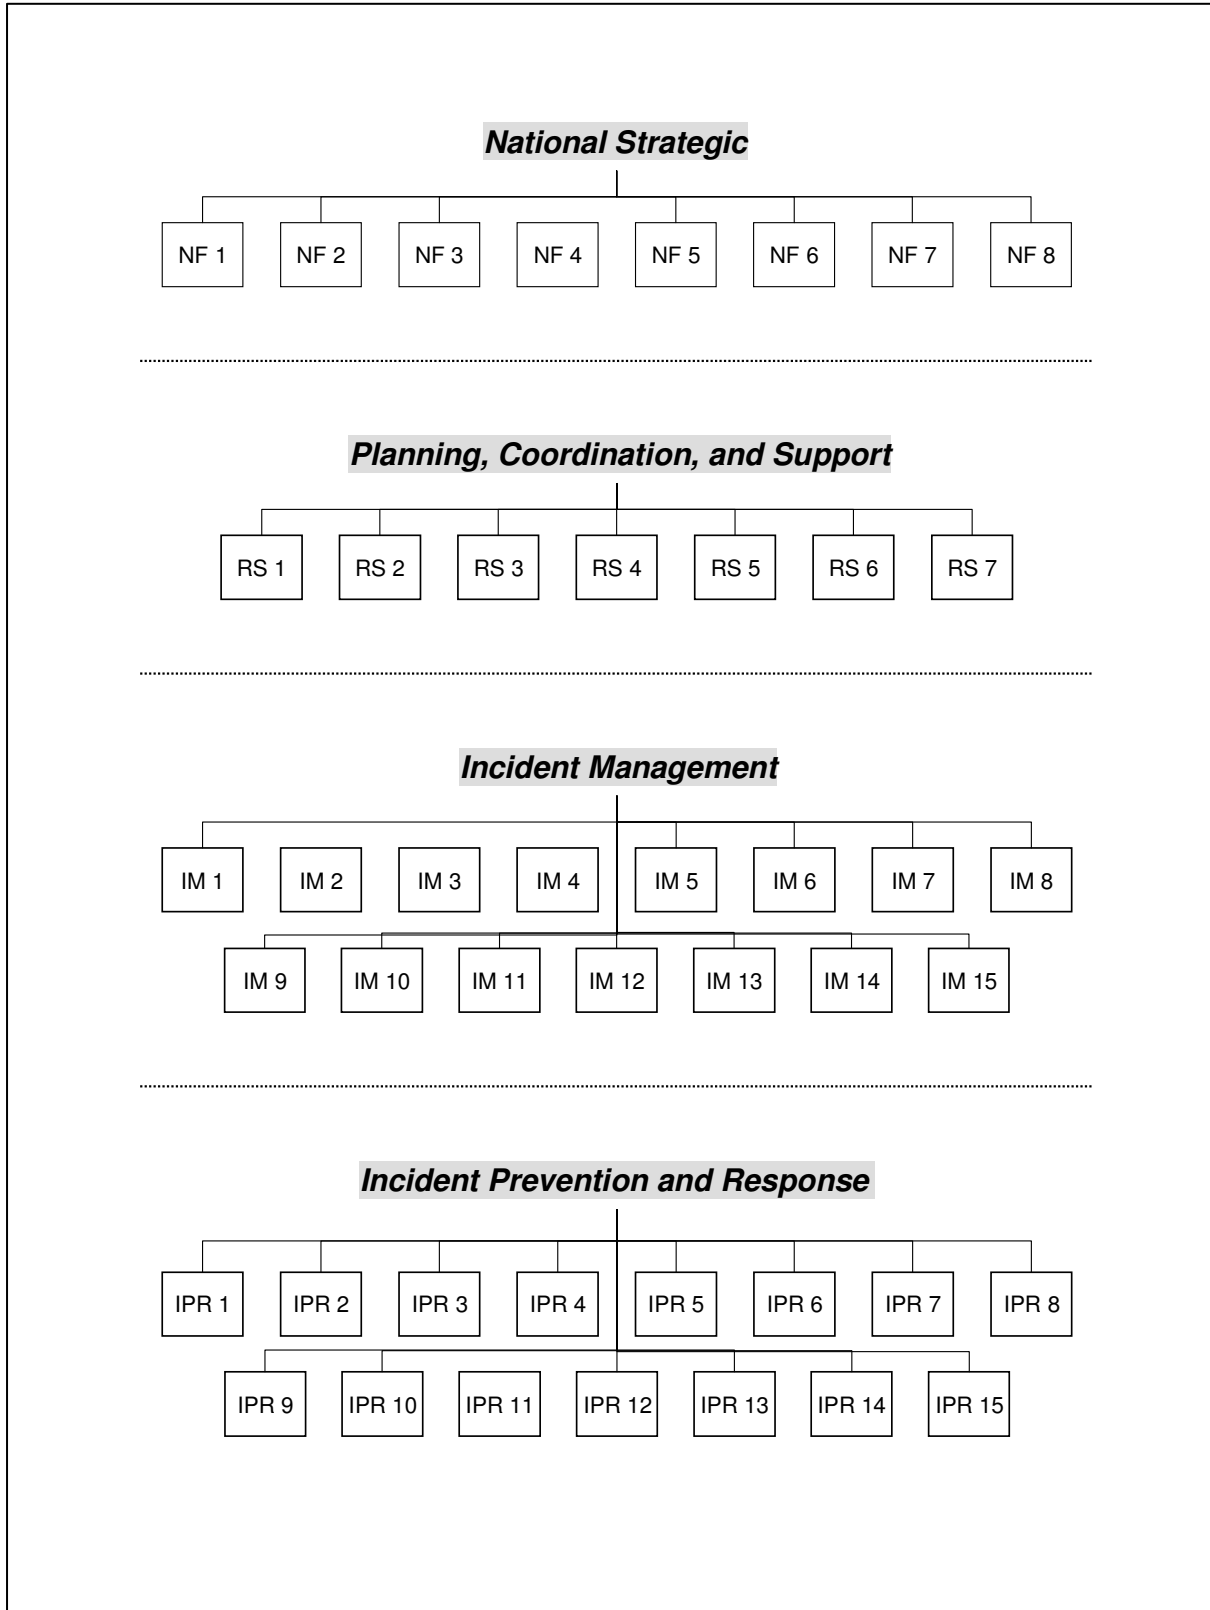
National Strategic

NF 1 NF 2 NF 3 NF 4 NF 5 NF 6 NF 7 NF 8

Planning, Coordination, and Support

RS 1 RS 2 RS 3 RS 4 RS 5 RS 6 RS 7

Incident Management

IM 1 IM 2 IM 3 IM 4 IM 5 IM 6 IM 7 IM 8

IM 9 IM 10 IM 11 IM 12 IM 13 IM 14 IM 15

Incident Prevention and Response

IPR 1 IPR 2 IPR 3 IPR 4 IPR 5 IPR 6 IPR 7 IPR 8

IPR 9 IPR 10 IPR 11 IPR 12 IPR 13 IPR 14 IPR 15